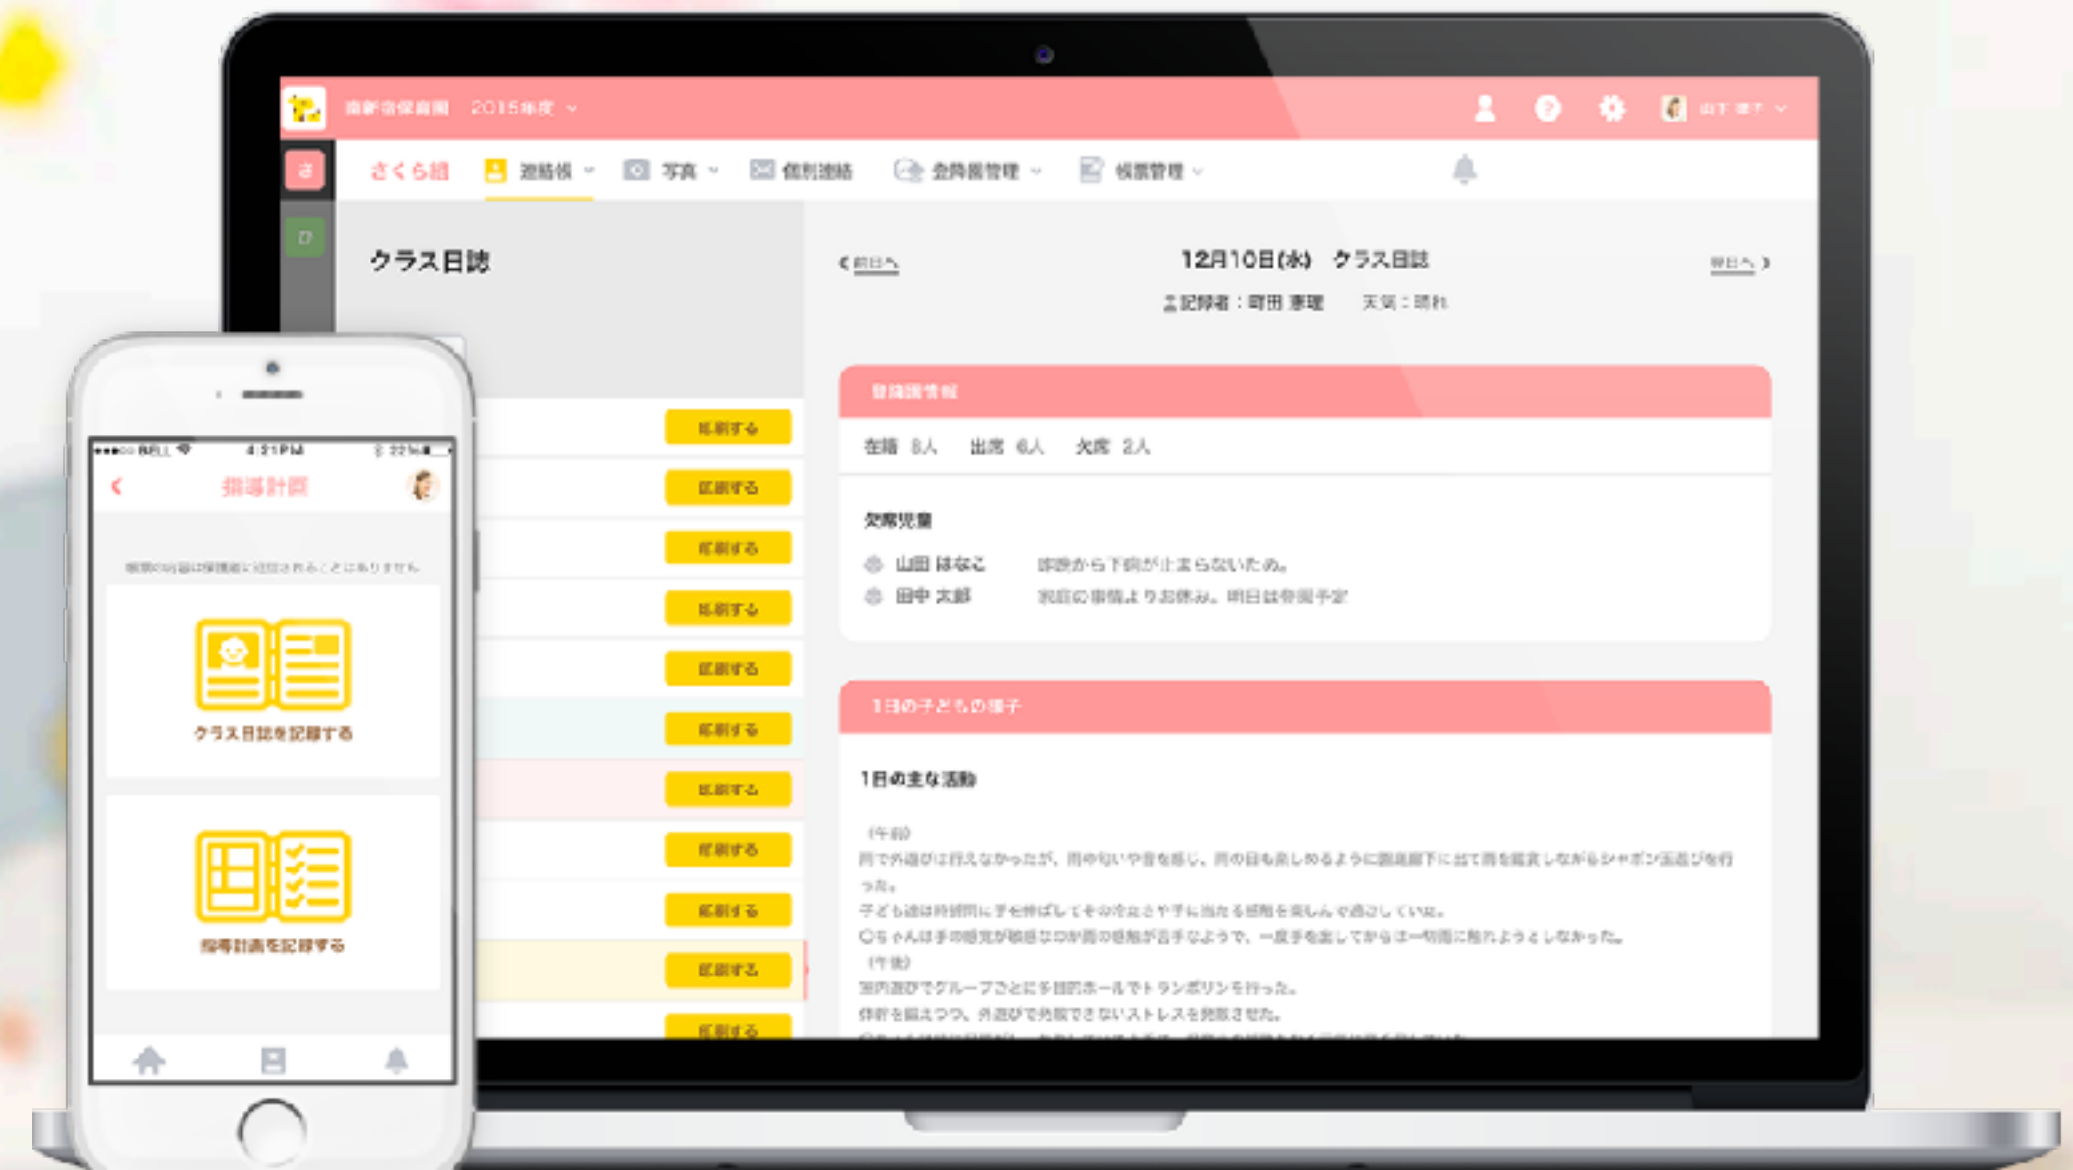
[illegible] 2015年度

さくら組　連絡帳　写真　個別連絡　登降園管理　帳票管理

クラス日誌

印刷する
印刷する
印刷する
印刷する
印刷する
印刷する
印刷する
印刷する
印刷する
印刷する
印刷する

前日へ　12月10日(水)　クラス日誌　翌日へ

記録者：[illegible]　天気：晴れ

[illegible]

在籍 8人　出席 6人　欠席 2人

欠席児童

山田 はなこ　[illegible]

田中 太郎　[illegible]

1日の子どもの様子

1日の主な活動

（午前）
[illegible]

（午後）
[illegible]

4:21 PM

指導計画

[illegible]

クラス日誌を記録する

指導計画を記録する